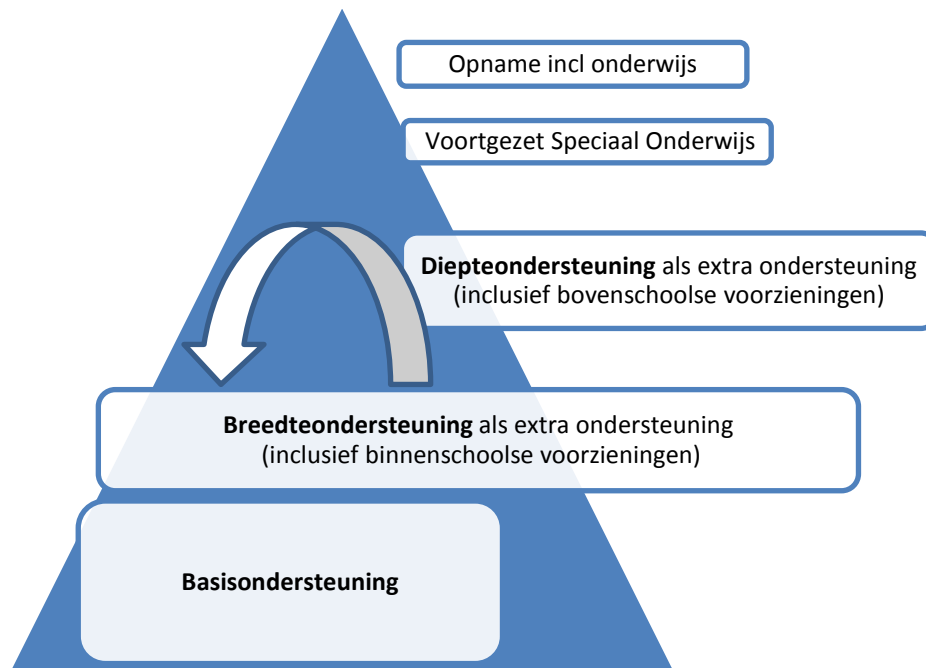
Opname incl onderwijs

Voortgezet Speciaal Onderwijs

**Diepteondersteuning** als extra ondersteuning (inclusief bovenschoolse voorzieningen)

**Breedteondersteuning** als extra ondersteuning (inclusief binnenschoolse voorzieningen)

**Basisondersteuning**